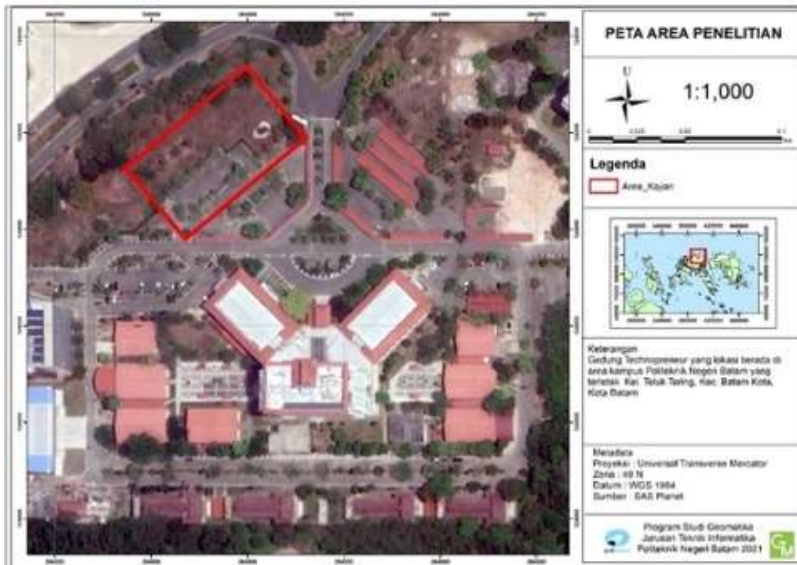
PETA AREA PENELITIAN

U

1:1,000

Legenda

Area_Kajian

Keterangan
Gedung Technopreneur yang lokasi berada di area kampus Politeknik Negeri Batam yang terletak Kel. Teluk Tering, Kec. Batam Kota, Kota Batam

Metadata
Proyeksi : Universal Transverse Mercator
Zona : 48 N
Datum : WGS 1984
Sumber : SAS Planet

Program Studi Geomatika
Jurusan Teknik Informatika
Politeknik Negeri Batam 2021